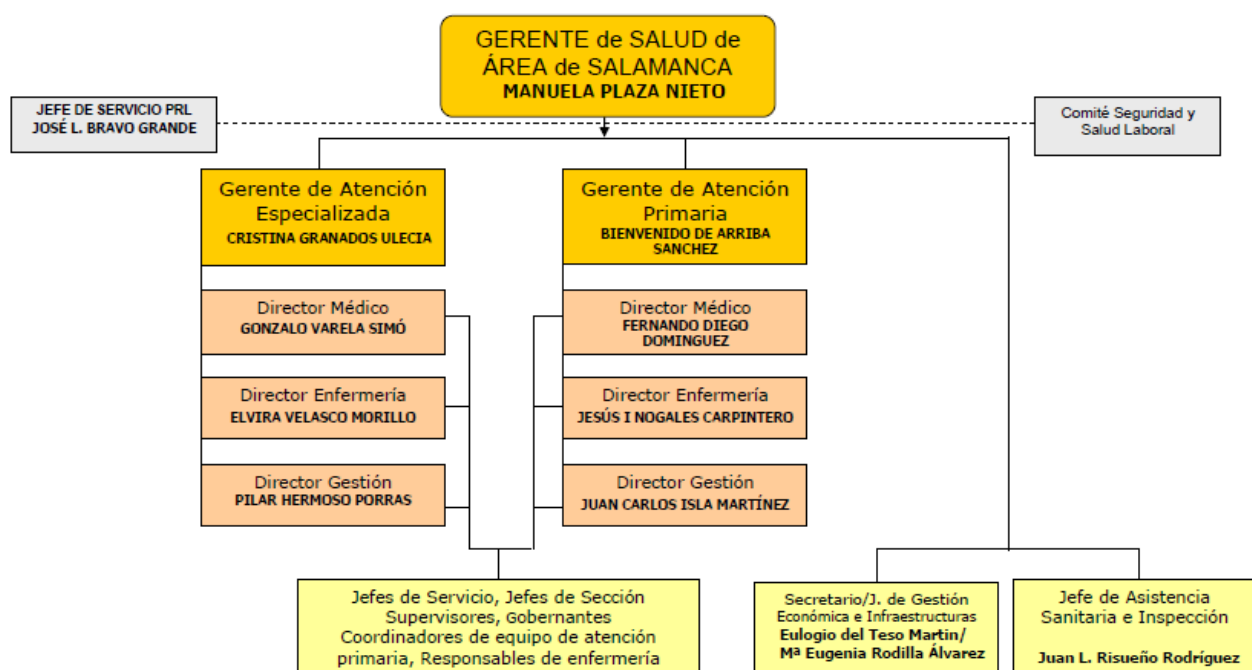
GERENTE de SALUD de ÁREA de SALAMANCA
MANUELA PLAZA NIETO

JEFE DE SERVICIO PRL
JOSÉ L. BRAVO GRANDE

Comité Seguridad y Salud Laboral

Gerente de Atención Especializada
CRISTINA GRANADOS ULECIA

Gerente de Atención Primaria
BIENVENIDO DE ARRIBA SANCHEZ

Director Médico
GONZALO VARELA SIMÓ

Director Enfermería
ELVIRA VELASCO MORILLO

Director Gestión
PILAR HERMOSO PORRAS

Director Médico
FERNANDO DIEGO DOMINGUEZ

Director Enfermería
JESÚS I NOGALES CARPINTERO

Director Gestión
JUAN CARLOS ISLA MARTÍNEZ

Jefes de Servicio, Jefes de Sección
Supervisores, Gobernantes
Coordinadores de equipo de atención primaria, Responsables de enfermería

Secretario/J. de Gestión Económica e Infraestructuras
Eulogio del Teso Martin/
Mª Eugenia Rodilla Álvarez

Jefe de Asistencia Sanitaria e Inspección
Juan L. Risueño Rodríguez